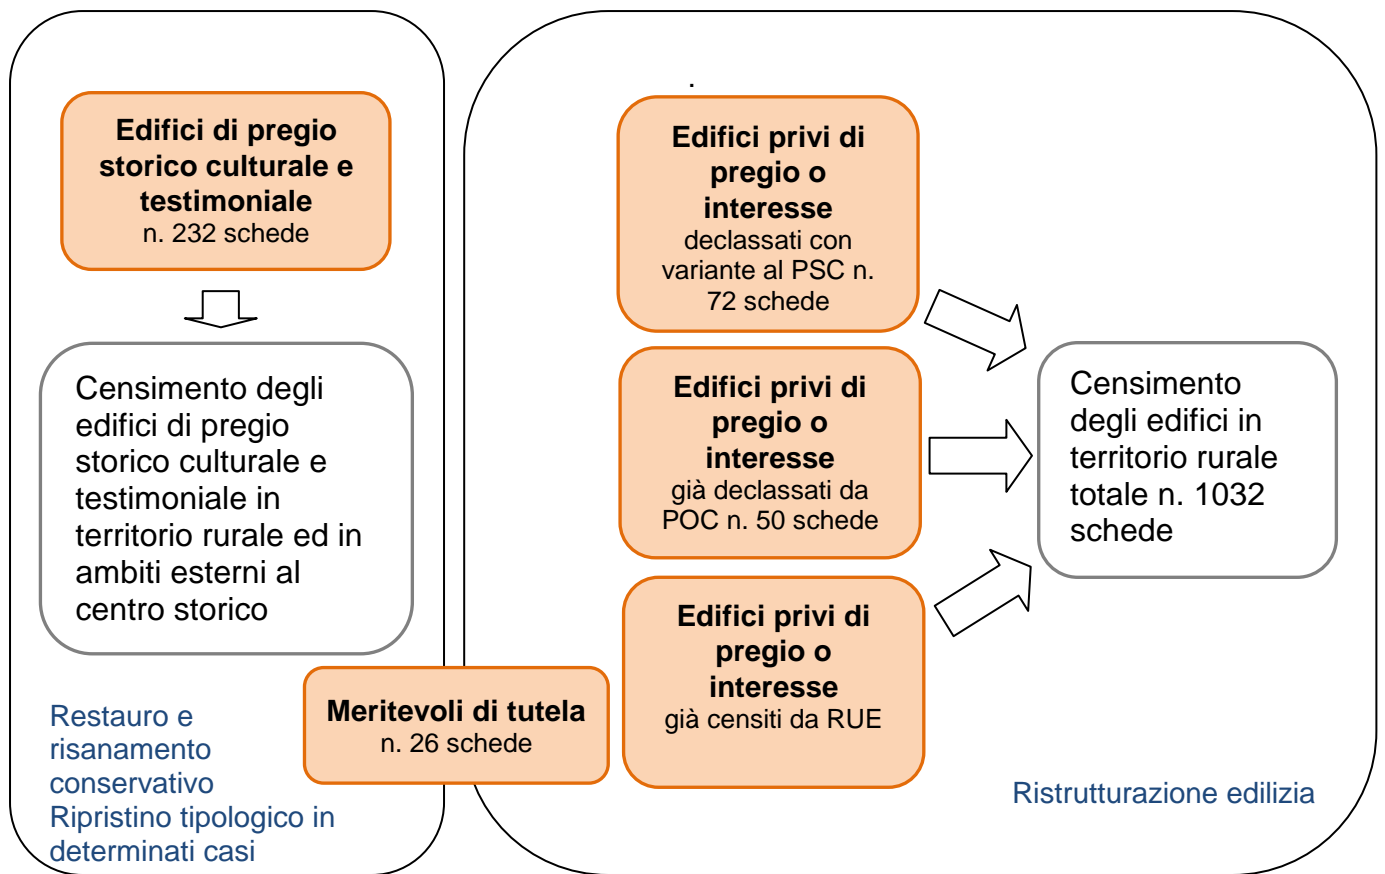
**Edifici di pregio storico culturale e testimoniale**
n. 232 schede

Censimento degli edifici di pregio storico culturale e testimoniale in territorio rurale ed in ambiti esterni al centro storico

Restauro e risanamento conservativo
Ripristino tipologico in determinati casi

**Meritevoli di tutela**
n. 26 schede

**Edifici privi di pregio o interesse**
declassati con variante al PSC n. 72 schede

**Edifici privi di pregio o interesse**
già declassati da POC n. 50 schede

**Edifici privi di pregio o interesse**
già censiti da RUE

Censimento degli edifici in territorio rurale totale n. 1032 schede

Ristrutturazione edilizia